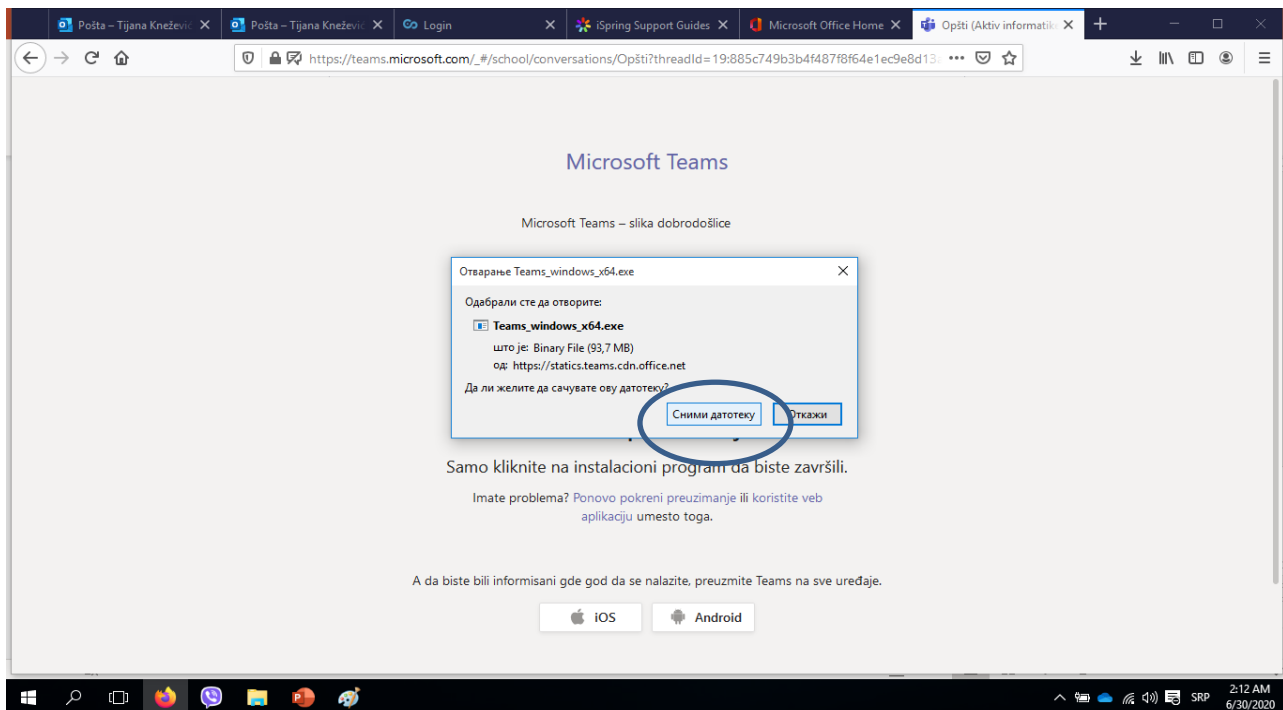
Pošta – Tijana Knežević ✕ Pošta – Tijana Knežević ✕ Login ✕ iSpring Support Guides ✕ Microsoft Office Home ✕ Opšti (Aktiv informatik ✕ +

https://teams.microsoft.com/_#/school/conversations/Opšti?threadId=19:885c749b3b4f487f8f64e1ec9e8d13 •••

Microsoft Teams

Microsoft Teams – slika dobrodošlice

Отварање Teams_windows_x64.exe ✕

Одабрали сте да отворите:

Teams_windows_x64.exe

што је: Binary File (93,7 MB)

од: https://statics.teams.cdn.office.net

Да ли желите да сачувате ову датотеку?

Сними датотеку Откажи

Samo kliknite na instalacioni program da biste završili.

Imate problema? Ponovo pokreni preuzimanje ili koristite veb aplikaciju umesto toga.

A da biste bili informisani gde god da se nalazite, preuzmite Teams na sve uređaje.

iOS Android

SRP 2:12 AM 6/30/2020